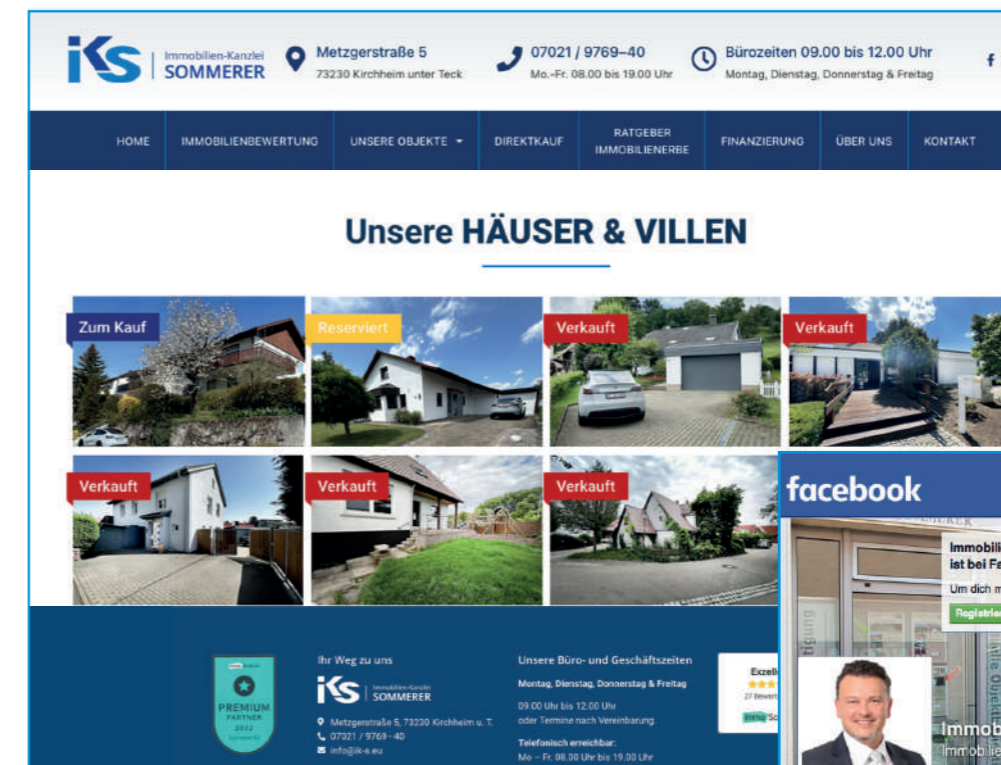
iKS Immobilien-Kanzlei SOMMERER

Metzgerstraße 5
73230 Kirchheim unter Teck

07021 / 9769–40
Mo.-Fr. 08.00 bis 19.00 Uhr

Bürozeiten 09.00 bis 12.00 Uhr
Montag, Dienstag, Donnerstag & Freitag

f

HOME | IMMOBILIENBEWERTUNG | UNSERE OBJEKTE | DIREKTKAUF | RATGEBER IMMOBILIENERBE | FINANZIERUNG | ÜBER UNS | KONTAKT

Unsere HÄUSER & VILLEN

Zum Kauf

Reserviert

Verkauft

Verkauft

Verkauft

Verkauft

Verkauft

facebook

Immobili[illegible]
ist bei Fa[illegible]
Um dich m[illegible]
Registrie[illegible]

Immob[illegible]
Immobilie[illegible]

PREMIUM PARTNER 2022

Ihr Weg zu uns

iKS Immobilien-Kanzlei SOMMERER

Metzgerstraße 5, 73230 Kirchheim u. T.
07021 / 9769 - 40
info@ik-s.eu

Unsere Büro- und Geschäftszeiten

Montag, Dienstag, Donnerstag & Freitag

09.00 Uhr bis 12.00 Uhr
oder Termine nach Vereinbarung

Telefonisch erreichbar:
Mo – Fr. 08.00 Uhr bis 19.00 Uhr

Exzell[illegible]
27 Bewert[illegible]
immo Sc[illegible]